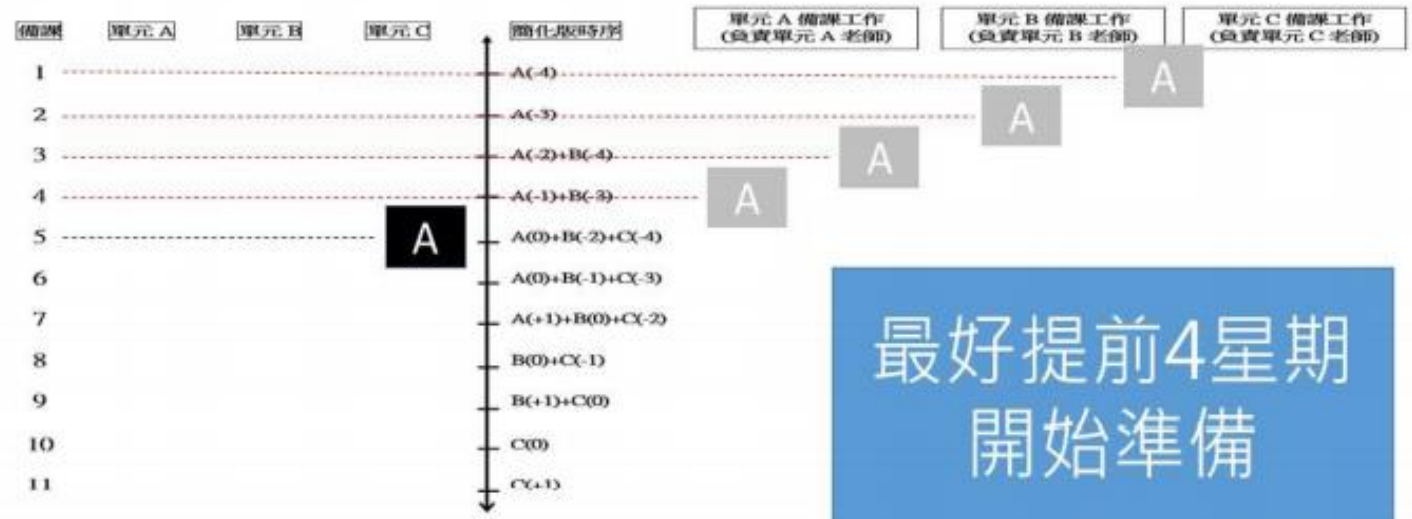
備課 單元 A 單元 B 單元 C 簡化版時序

單元 A 備課工作 (負責單元 A 老師)

單元 B 備課工作 (負責單元 B 老師)

單元 C 備課工作 (負責單元 C 老師)

1 A(-4) A

2 A(-3) A

3 A(-2)+B(-4) A

4 A(-1)+B(-3) A

5 A A(0)+B(-2)+C(-4)

6 A(0)+B(-1)+C(-3)

7 A(+1)+B(0)+C(-2)

8 B(0)+C(-1)

9 B(+1)+C(0)

10 C(0)

11 C(+1)

最好提前4星期開始準備